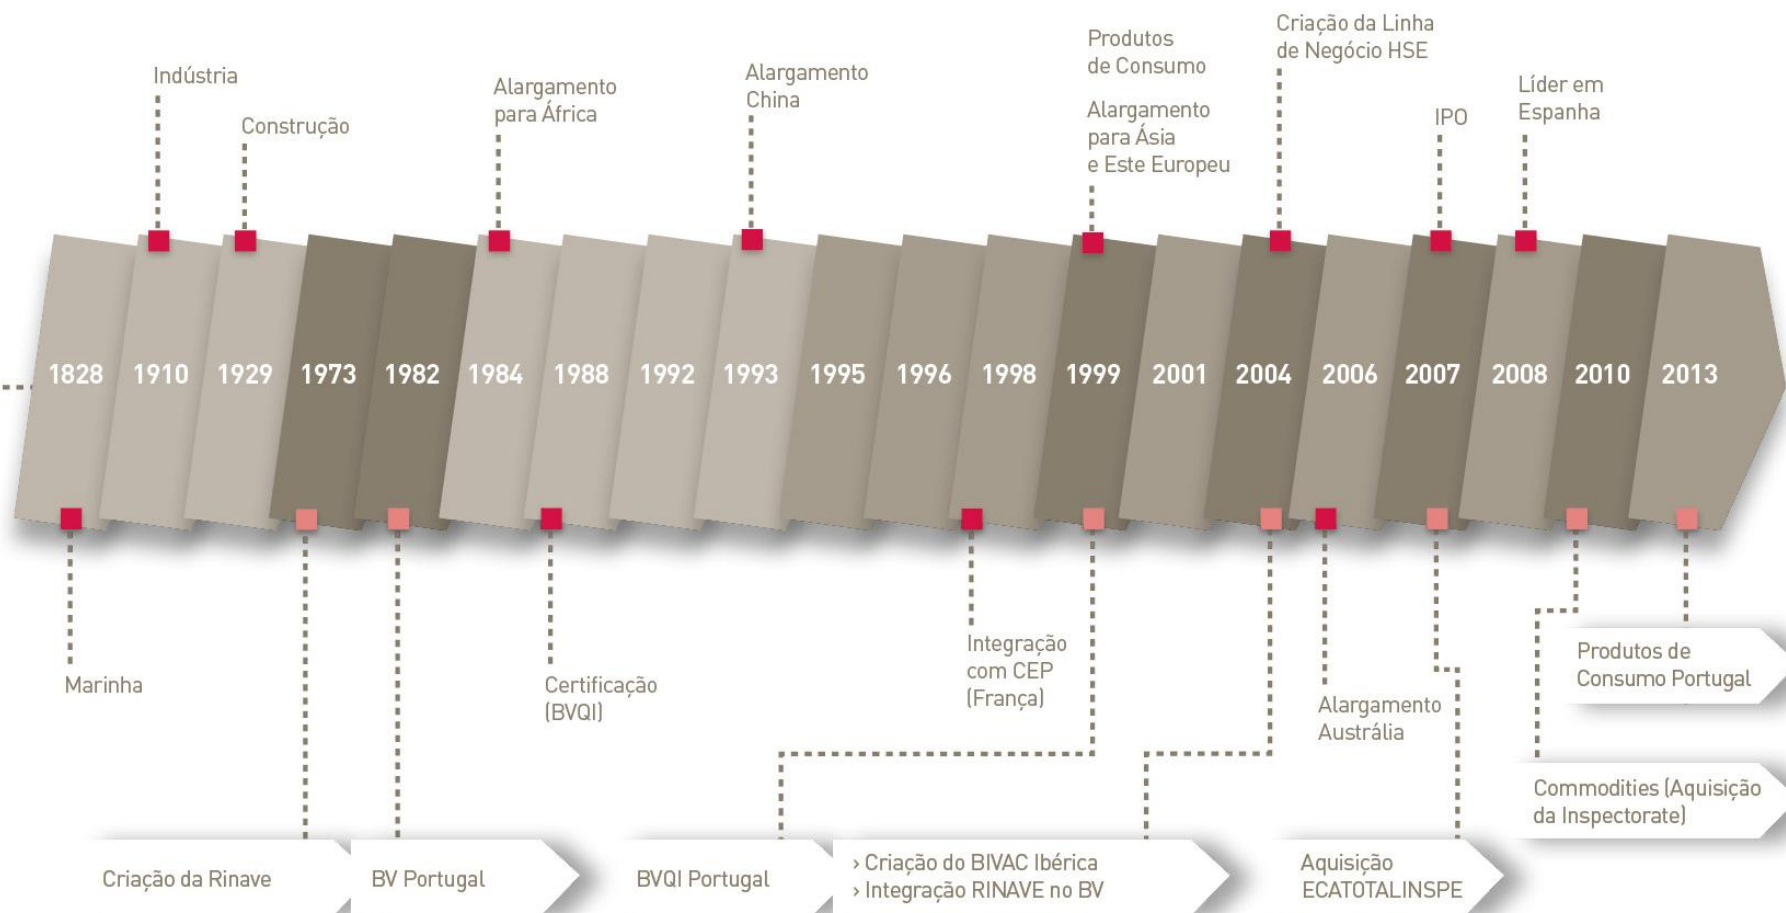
Indústria

Construção

Alargamento para África

Alargamento China

Produtos de Consumo

Alargamento para Ásia e Este Europeu

Criação da Linha de Negócio HSE

IPO

Líder em Espanha

1828 1910 1929 1973 1982 1984 1988 1992 1993 1995 1996 1998 1999 2001 2004 2006 2007 2008 2010 2013

Marinha

Certificação (BVQI)

Integração com CEP (França)

Alargamento Austrália

Produtos de Consumo Portugal

Commodities (Aquisição da Inspectorate)

Criação da Rinave

BV Portugal

BVQI Portugal

› Criação do BIVAC Ibérica
› Integração RINAVE no BV

Aquisição ECATOTALINSPE